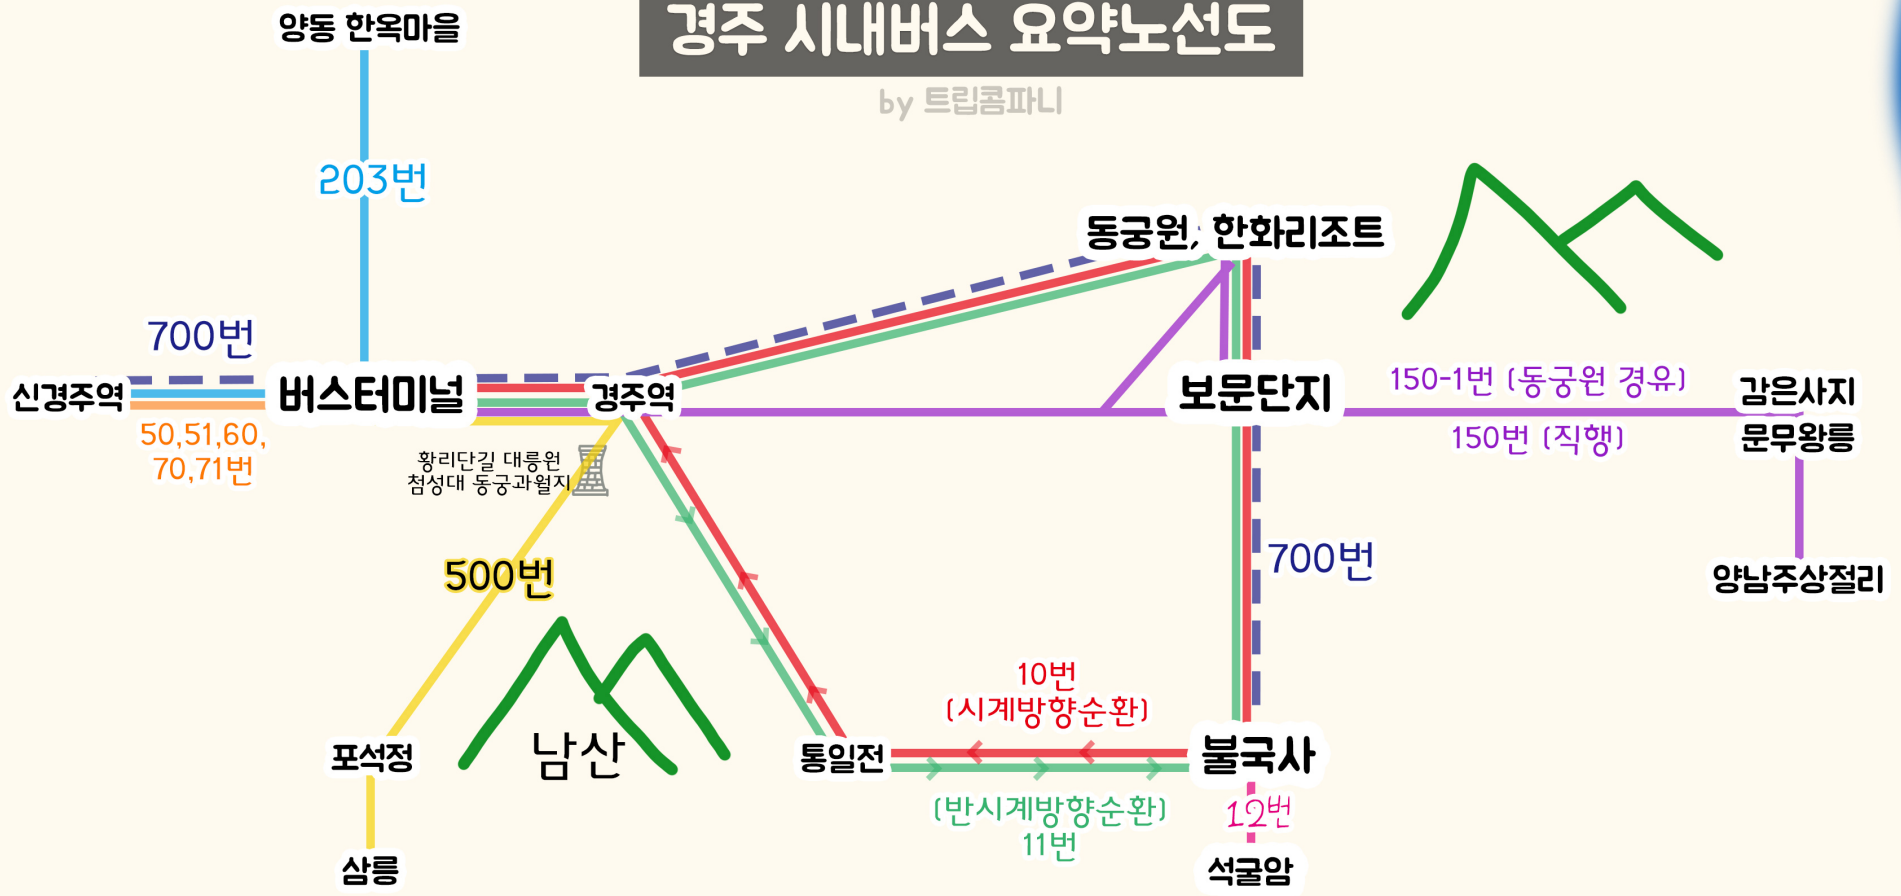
경주 시내버스 요약노선도

by 트립콤파니

양동 한옥마을

203번

동궁원, 한화리조트

700번

신경주역

버스터미널

경주역

보문단지

150-1번 (동궁원 경유)

감은사지

150번 (직행)

문무왕릉

50,51,60, 70,71번

황리단길 대릉원 첨성대 동궁과월지

700번

양남주상절리

500번

10번 (시계방향순환)

포석정

남산

통일전

불국사

(반시계방향순환) 11번

12번

삼릉

석굴암